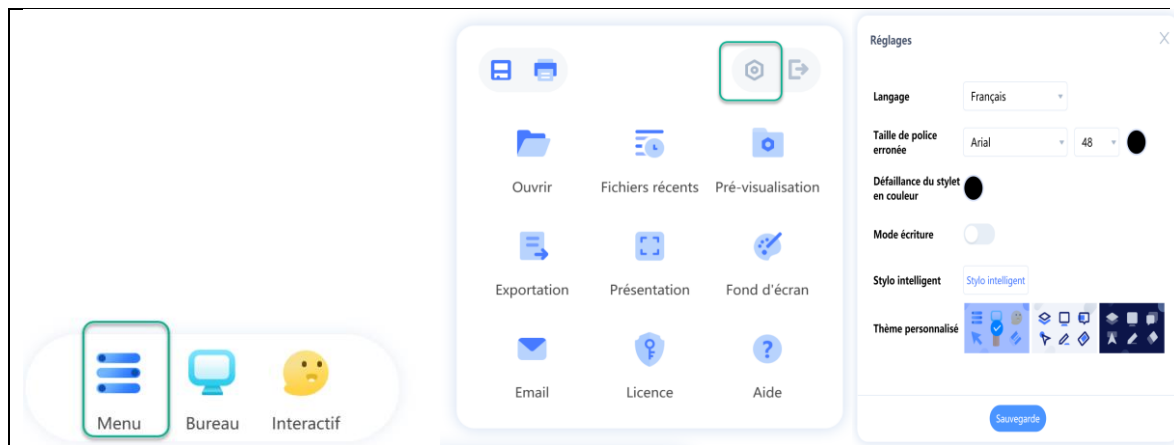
Menu
Bureau
Interactif

Ouvrir
Fichiers récents
Pré-visualisation
Exportation
Présentation
Fond d'écran
Email
Licence
Aide

Réglages

Langage
Français

Taille de police erronée
Arial
48

Défaillance du stylet en couleur

Mode écriture

Stylo intelligent
Stylo intelligent

Thème personnalisé

Sauvegarde